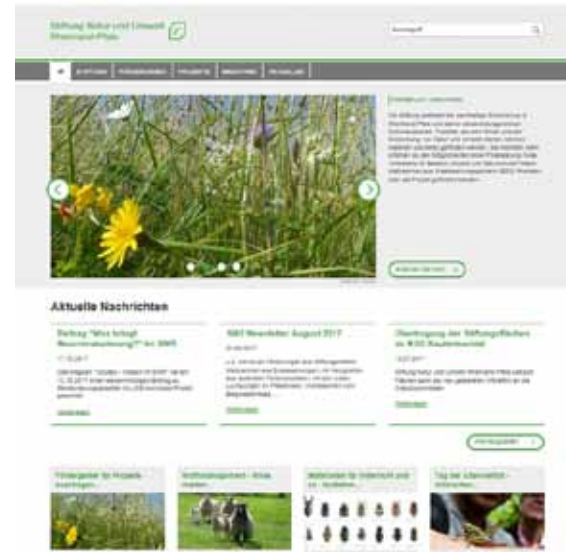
Stiftung Natur und Umwelt Rheinland-Pfalz

Suchbegriff

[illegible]

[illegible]

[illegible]

Aktuelle Nachrichten

Beitrag "Was bringt Naturschutzförderung?" im SWR

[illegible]

SNU-Newsletter August 2017

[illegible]

Übertragung der Stiftungsflächen an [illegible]

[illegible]

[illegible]

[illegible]

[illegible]

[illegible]